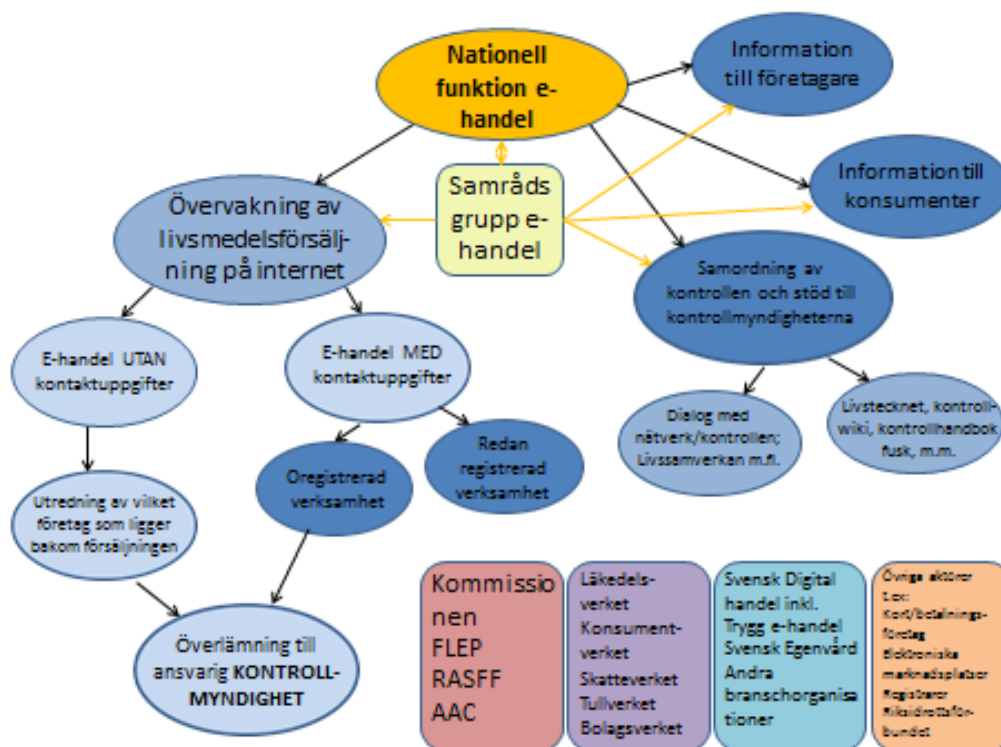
Nationell funktion e-handel

Information till företagare

Information till konsumenter

Samråds grupp e-handel

Övervakning av livsmedelsförsäljning på internet

Samordning av kontrollen och stöd till kontrollmyndigheterna

E-handel UTAN kontaktuppgifter

E-handel MED kontaktuppgifter

Dialog med nätverk/kontrollen; Livssamverkan m.fl.

Livstecknet, kontrollwiki, kontrollhandbok fusk, m.m.

Oregistrerad verksamhet

Redan registrerad verksamhet

Utredning av vilket företag som ligger bakom försäljningen

Överlämning till ansvarig KONTROLL-MYNDIGHET

Kommissionen
FLEP
RASFF
AAC

Läkedelsverket
Konsumentverket
Skatteverket
Tullverket
Bolagsverket

Svensk Digital handel inkl. Trygg e-handel
Svensk Egenvård
Andra branschorganisationer

Övriga aktörer t.ex:
Kort/betalningsföretag
Elektroniska marknadsplatser
Registrerar
Riksidrottsförbundet